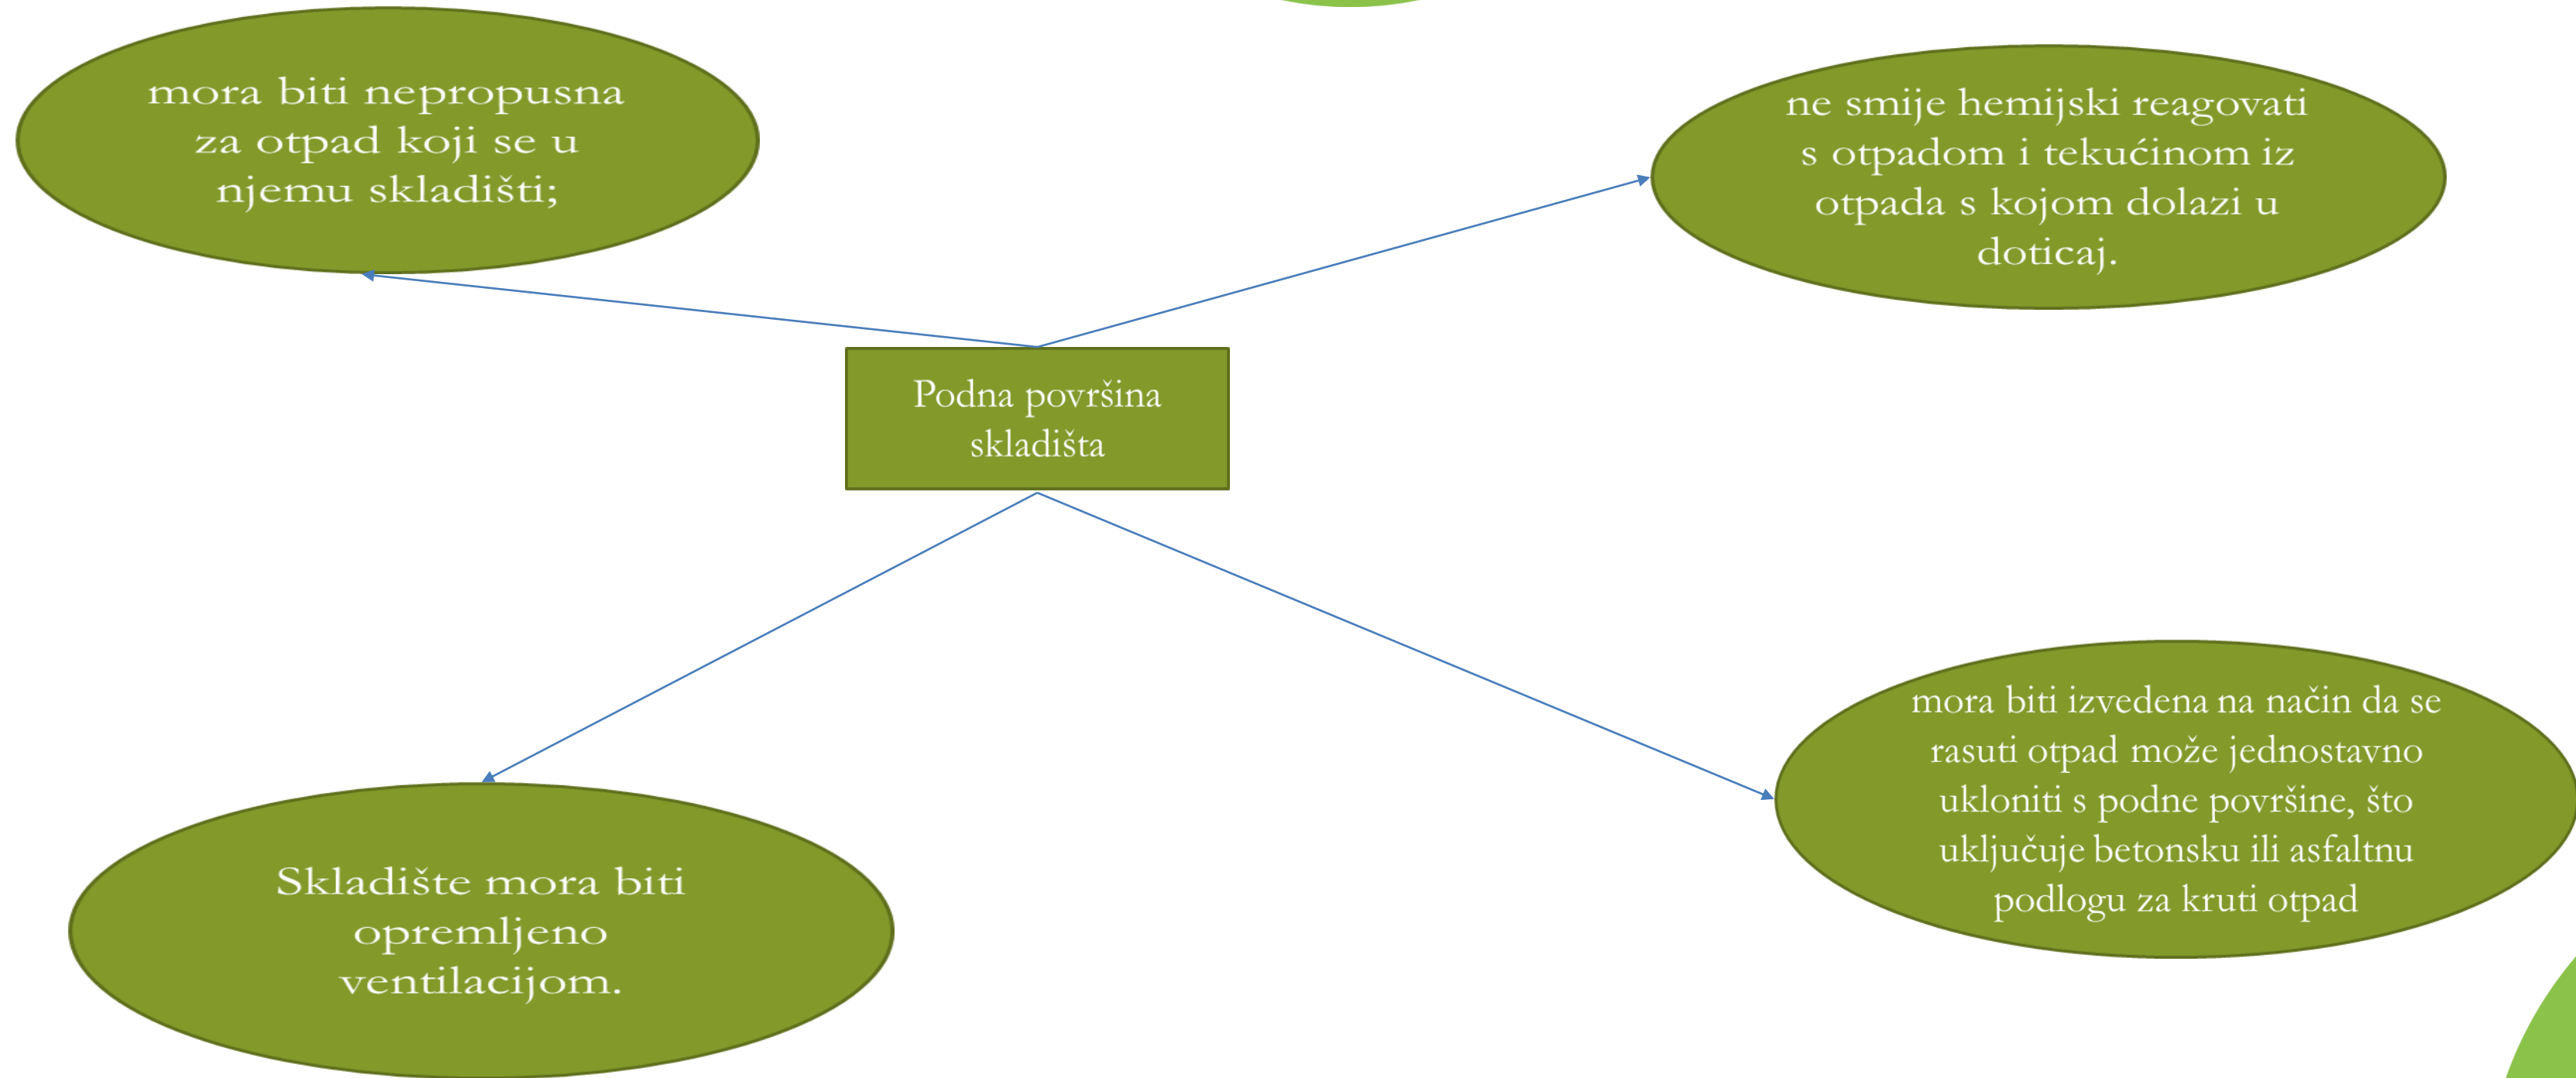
mora biti nepropusna za otpad koji se u njemu skladišti;

ne smije hemijski reagovati s otpadom i tekućinom iz otpada s kojom dolazi u doticaj.

Podna površina skladišta

mora biti izvedena na način da se rasuti otpad može jednostavno ukloniti s podne površine, što uključuje betonsku ili asfaltnu podlogu za kruti otpad

Skladište mora biti opremljeno ventilacijom.